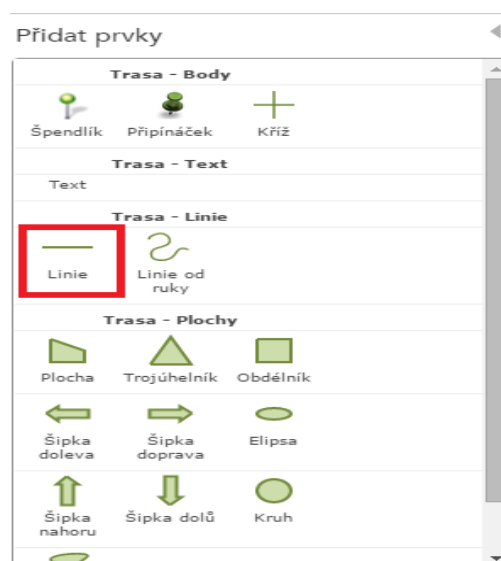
Přidat prvky

Trasa - Body

Špendlík
Připínáček
Kříž

Trasa - Text

Text

Trasa - Linie

Linie
Linie od ruky

Trasa - Plochy

Plocha
Trojúhelník
Obdélník

Šipka doleva
Šipka doprava
Elipsa

Šipka nahoru
Šipka dolů
Kruh